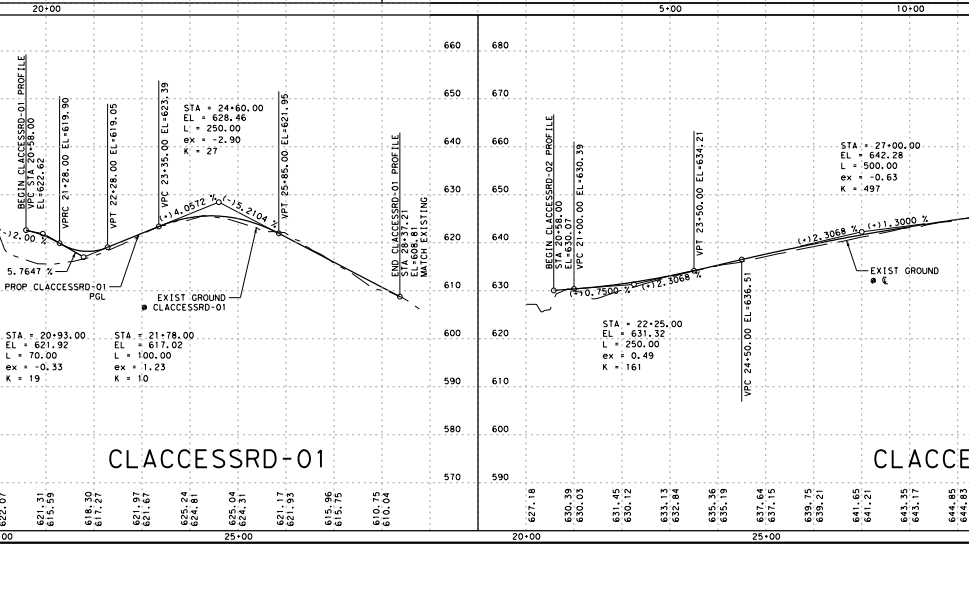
20+00

5+00

10+00

660
650
640
630
620
610
600
590
580
570

680
670
660
650
640
630
620
610
600
590

BEGIN CLACCESSRD-01 PROFILE
VPC STA 20+58.00
EL=622.62

VPRC 21+28.00 EL=619.90

VPT 22+28.00 EL=619.05

VPC 23+35.00 EL=623.39

STA = 24+60.00
EL = 628.46
L = 250.00
ex = -2.90
K = 27

VPT 25+85.00 EL=621.95

END CLACCESSRD-01 PROFILE
STA 26+37.21
EL=608.81
MATCH EXISTING

(-)2.00 %
(+)4.0572 %
(-)5.2104 %
5.7647 %

PROP CLACCESSRD-01
PGL

EXIST GROUND
CLACCESSRD-01

STA = 20+93.00
EL = 621.92
L = 70.00
ex = -0.33
K = 19

STA = 21+78.00
EL = 617.02
L = 100.00
ex = 1.23
K = 10

CLACCESSRD-01

622.07
621.31
615.59
618.30
617.27
621.97
621.67
625.24
624.81
625.04
624.31
621.17
621.93
615.96
615.75
610.75
610.04

00
25+00

BEGIN CLACCESSRD-02 PROFILE
STA 20+58.00
EL=630.07

VPC 21+00.00 EL=630.39

VPT 23+50.00 EL=634.21

(+)0.7500 %
(+)2.3068 %
(+)2.3068 %
(+)1.3000 %

STA = 27+00.00
EL = 642.28
L = 500.00
ex = -0.63
K = 497

EXIST GROUND
℄

STA = 22+25.00
EL = 631.32
L = 250.00
ex = 0.49
K = 161

VPC 24+50.00 EL=636.51

CLACCE

627.18
630.39
630.03
631.45
630.12
633.13
632.84
635.36
635.19
637.64
637.15
639.75
639.21
641.65
641.21
643.35
643.17
644.85
644.83

20+00
25+00